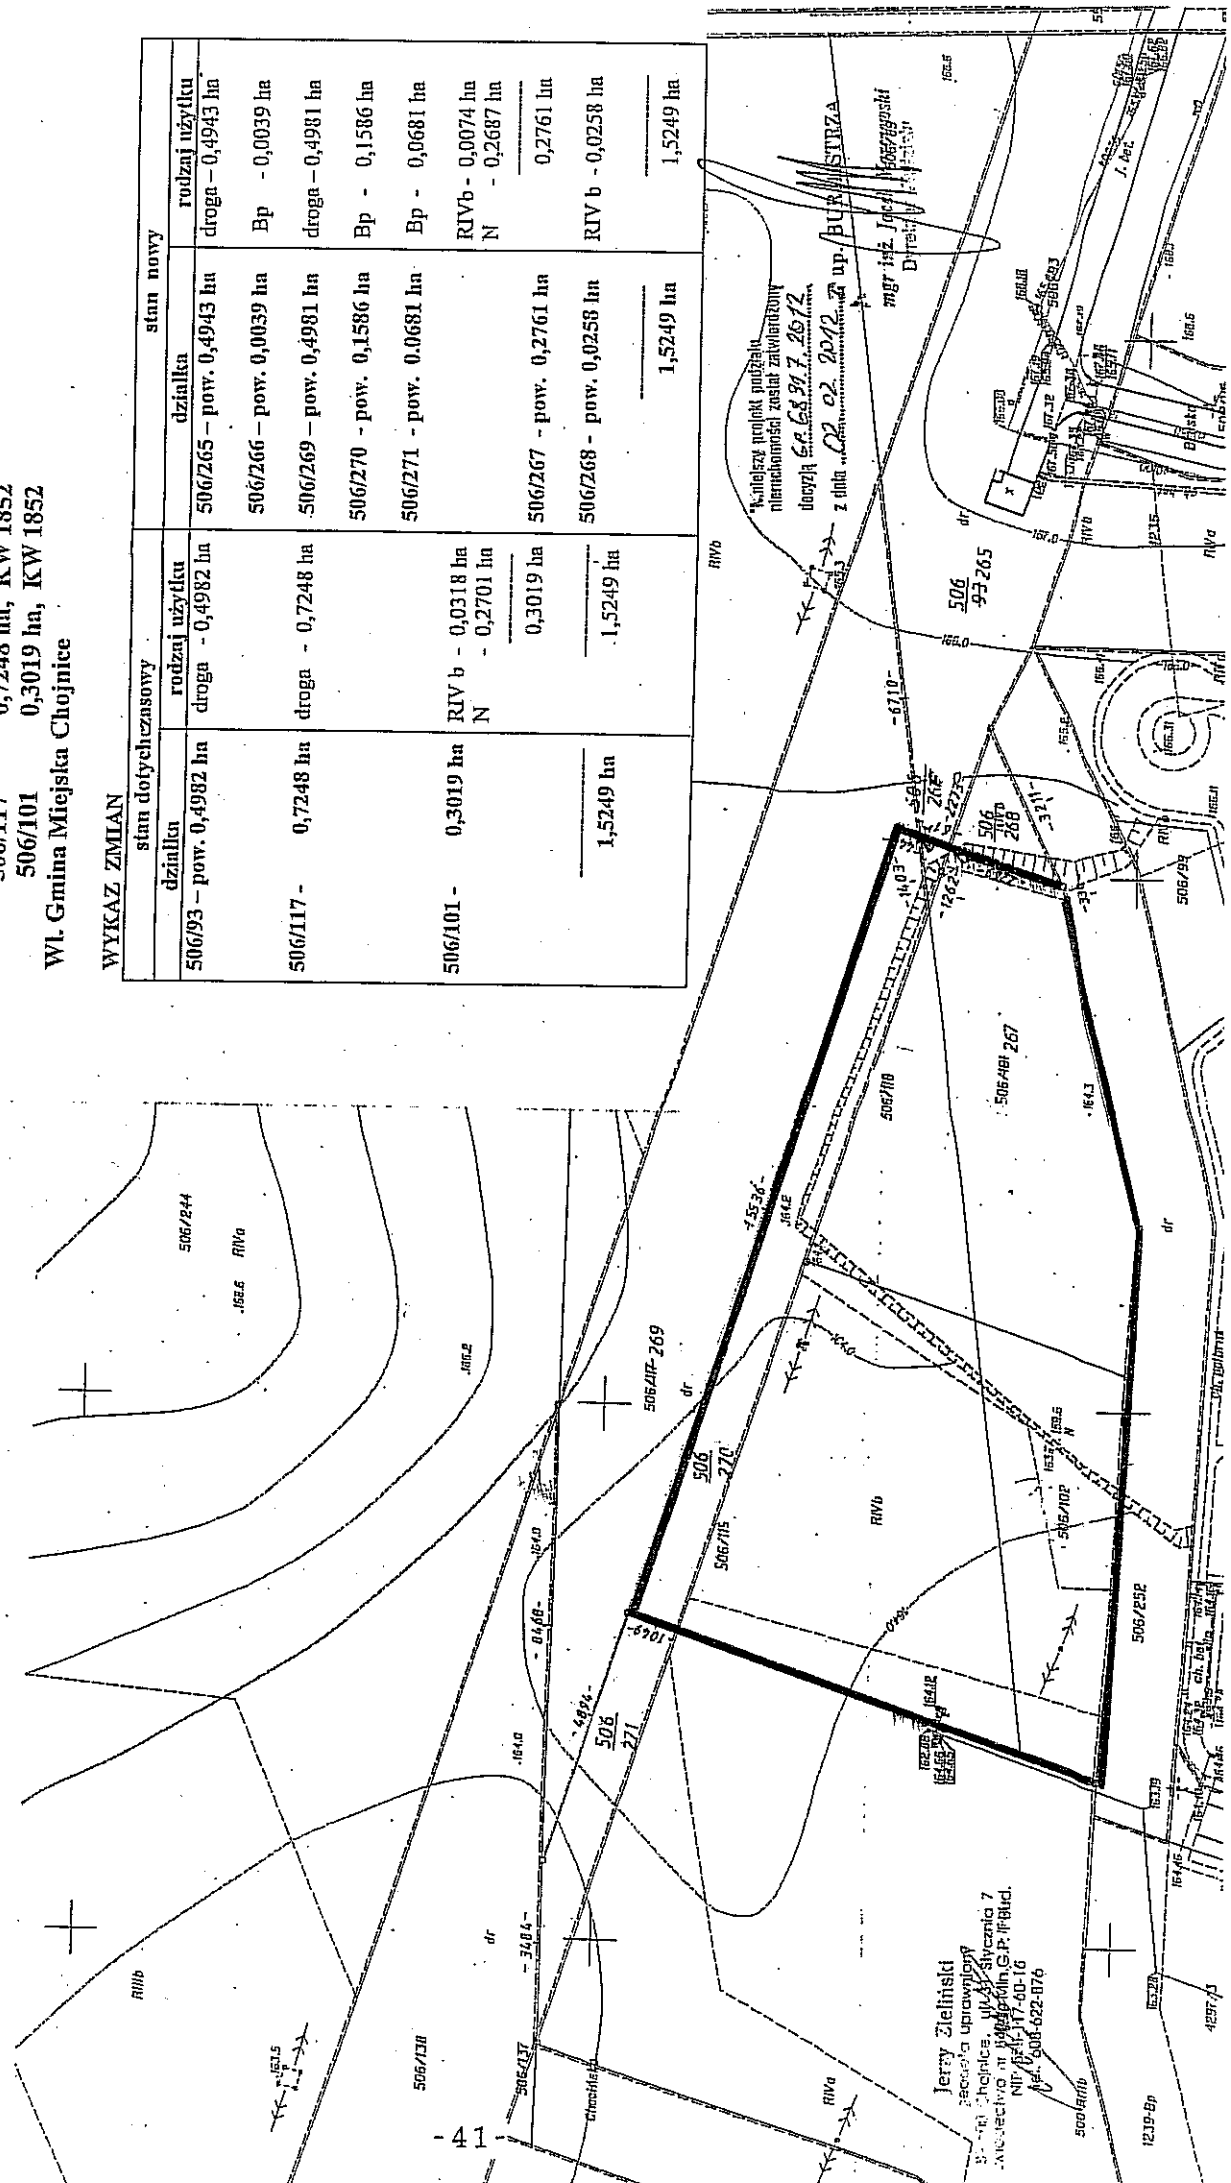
506/117 0,7248 ha, KW 1852
506/101 0,3019 ha, KW 1852
Wł. Gmina Miejska Chojnice

WYKAZ ZMIAN

| stan dotychczasowy | | stan nowy | |
|---|---|---|---|
| działka | rodzaj użytku | działka | rodzaj użytku |
| 506/93 – pow. 0,4982 ha | droga - 0,4982 ha | 506/265 – pow. 0,4943 ha | droga – 0,4943 ha |
| | | 506/266 – pow. 0,0039 ha | Bp - 0,0039 ha |
| 506/117 - 0,7248 ha | droga - 0,7248 ha | 506/269 – pow. 0,4981 ha | droga – 0,4981 ha |
| | | 506/270 - pow. 0,1586 ha | Bp - 0,1586 ha |
| | | 506/271 - pow. 0,0681 ha | Bp - 0,0681 ha |
| 506/101 - 0,3019 ha | RIV b - 0,0318 ha N - 0,2701 ha 0,3019 ha | 506/267 - pow. 0,2761 ha | RIVb - 0,0074 ha N - 0,2687 ha 0,2761 ha |
| | | 506/268 - pow. 0,0258 ha | RIV b - 0,0258 ha |
| 1,5249 ha | 1,5249 ha | 1,5249 ha | 1,5249 ha |

Niniejszy projekt podziału nieruchomości został zatwierdzony decyzją GP.6831.7.2012 z dnia 02.02.2012 r. z up. BURMISTRZA
mgr inż. Jacek Sosnowski
Dyrektor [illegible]

506/244 RIVa 168.6
506/117-269 dr
506 270
506/115
RIVb
506/118
506/101 267
506 93 265
506 268
506 266
506 271
506/102
506/252
506/99
506/138
506/137
RIIIb
RIVa
dr
Bp
-6710-
-15536-
-3404-
-4894-
-0468-
-1049-
-3211-
-1403-
J. bet.
Jerzy Zieliński
geodeta uprawniony
Chojnice, ul. 31 Stycznia 7
świadectwo nr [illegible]
NIP 555-117-40-16
tel. 608-622-076
506 RIIIb
1239-Bp
- 41 -